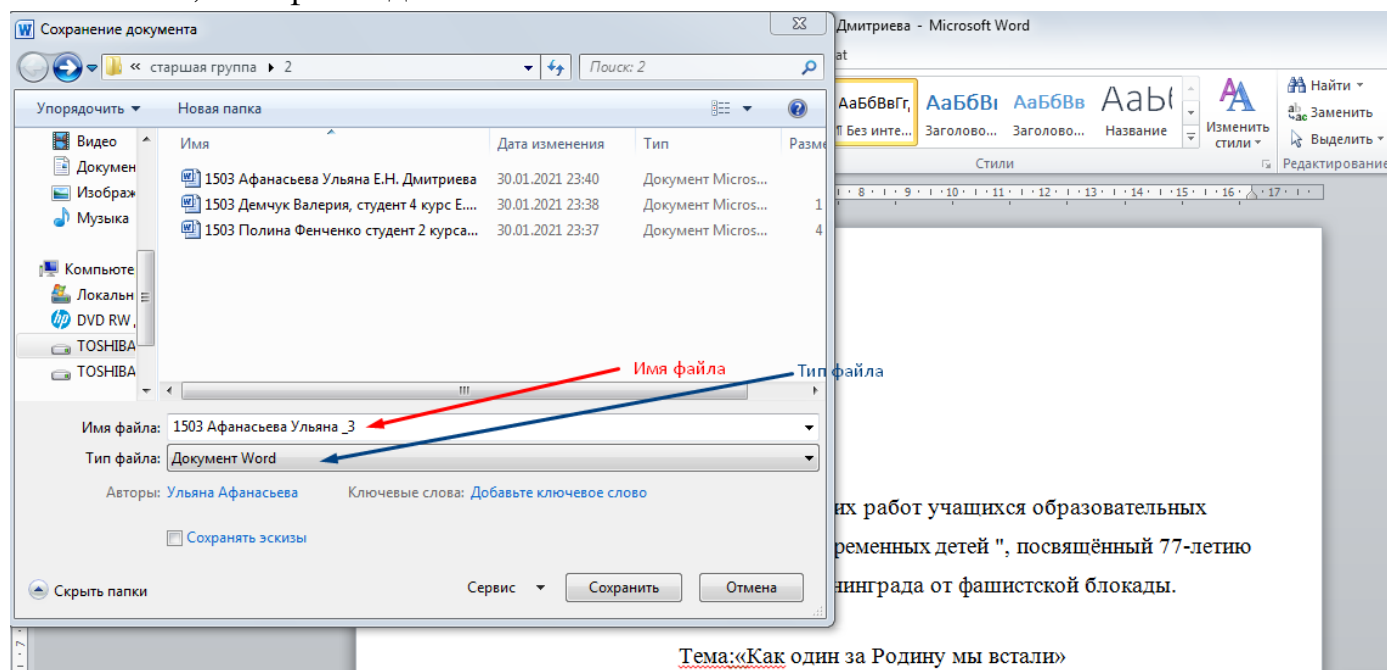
Сохранение документа
Дмитриева - Microsoft Word
at
« старшая группа ▸ 2
Поиск: 2
Упорядочить ▾ Новая папка
АаБбВвГг, ¶ Без инте...
АаБбВı Заголово...
АаБбВв Заголово...
АаБı Название
Изменить стили
Найти ▾
Заменить
Выделить ▾
Стили
Редактирование
Видео
Докумен
Изображ
Музыка
Компьюте
Локальн
DVD RW
TOSHIBA
TOSHIBA
| Имя | Дата изменения | Тип | Разме |
|---|---|---|---|
| 1503 Афанасьева Ульяна Е.Н. Дмитриева | 30.01.2021 23:40 | Документ Micros... | |
| 1503 Демчук Валерия, студент 4 курс Е.... | 30.01.2021 23:38 | Документ Micros... | 1 |
| 1503 Полина Фенченко студент 2 курса... | 30.01.2021 23:37 | Документ Micros... | 4 |

Имя файла
Тип файла
Имя файла: 1503 Афанасьева Ульяна _3
Тип файла: Документ Word
Авторы: Ульяна Афанасьева
Ключевые слова: Добавьте ключевое слово
Сохранять эскизы
Скрыть папки
Сервис ▾
Сохранить
Отмена

их работ учащихся образовательных
ременных детей ", посвящённый 77-летию
нинграда от фашистской блокады.

Тема:«Как один за Родину мы встали»